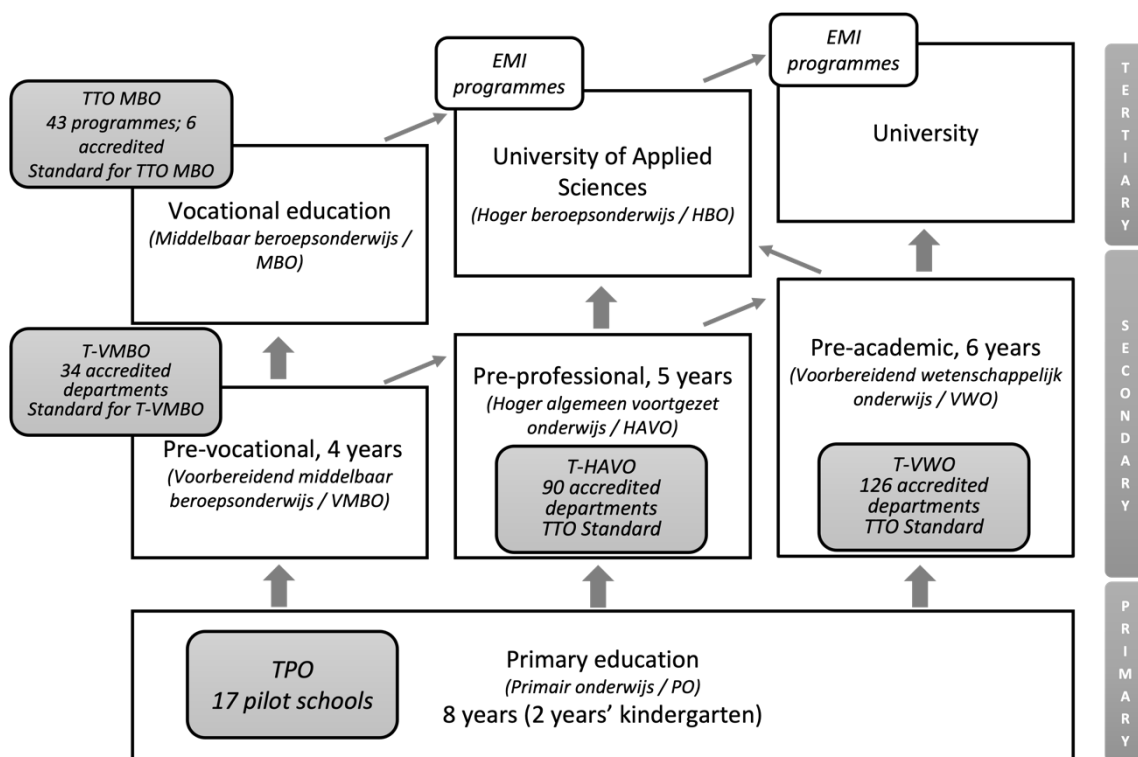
EMI programmes

EMI programmes

TERTIARY

TTO MBO
43 programmes; 6 accredited
Standard for TTO MBO

Vocational education
(Middelbaar beroepsonderwijs / MBO)

University of Applied Sciences
(Hoger beroepsonderwijs / HBO)

University

T-VMBO
34 accredited departments
Standard for T-VMBO

Pre-vocational, 4 years
(Voorbereidend middelbaar beroepsonderwijs / VMBO)

Pre-professional, 5 years
(Hoger algemeen voortgezet onderwijs / HAVO)

T-HAVO
90 accredited departments
TTO Standard

Pre-academic, 6 years
(Voorbereidend wetenschappelijk onderwijs / VWO)

T-VWO
126 accredited departments
TTO Standard

SECONDARY

TPO
17 pilot schools

Primary education
(Primair onderwijs / PO)
8 years (2 years' kindergarten)

PRIMARY